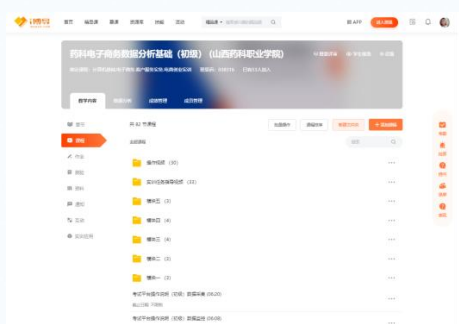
职教云

首页 融资源 慕课 资源库 班级 活动 搜索课程

APP 进入课程

药科电子商务数据分析基础（初级）（山西药科职业学院）

教学内容 课程分析 成绩管理 成员管理

首页
课程
作业
考试
资料
通知
互动
题库

共 82 节课程

新建目录 新建课程

全部课程

操作视频（30）

实训任务指导视频（22）

模块五（3）

模块四（4）

模块三（4）

模块二（3）

模块一（3）

考证平台操作说明（初级）数据采集（0820）

考证平台操作说明（初级）数据监控（0820）